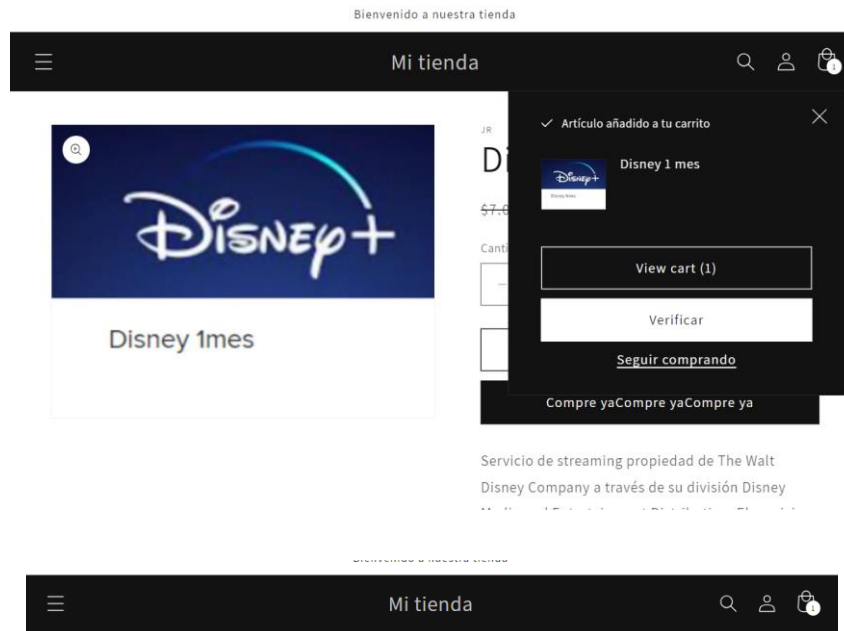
Bienvenido a nuestra tienda

Mi tienda

1

JR

Di

$7.0

Canti

Disney+

Disney 1mes

✓ Artículo añadido a tu carrito

Disney 1 mes

View cart (1)

Verificar

Seguir comprando

Compre yaCompre yaCompre ya

Servicio de streaming propiedad de The Walt Disney Company a través de su división Disney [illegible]

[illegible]

Mi tienda

1